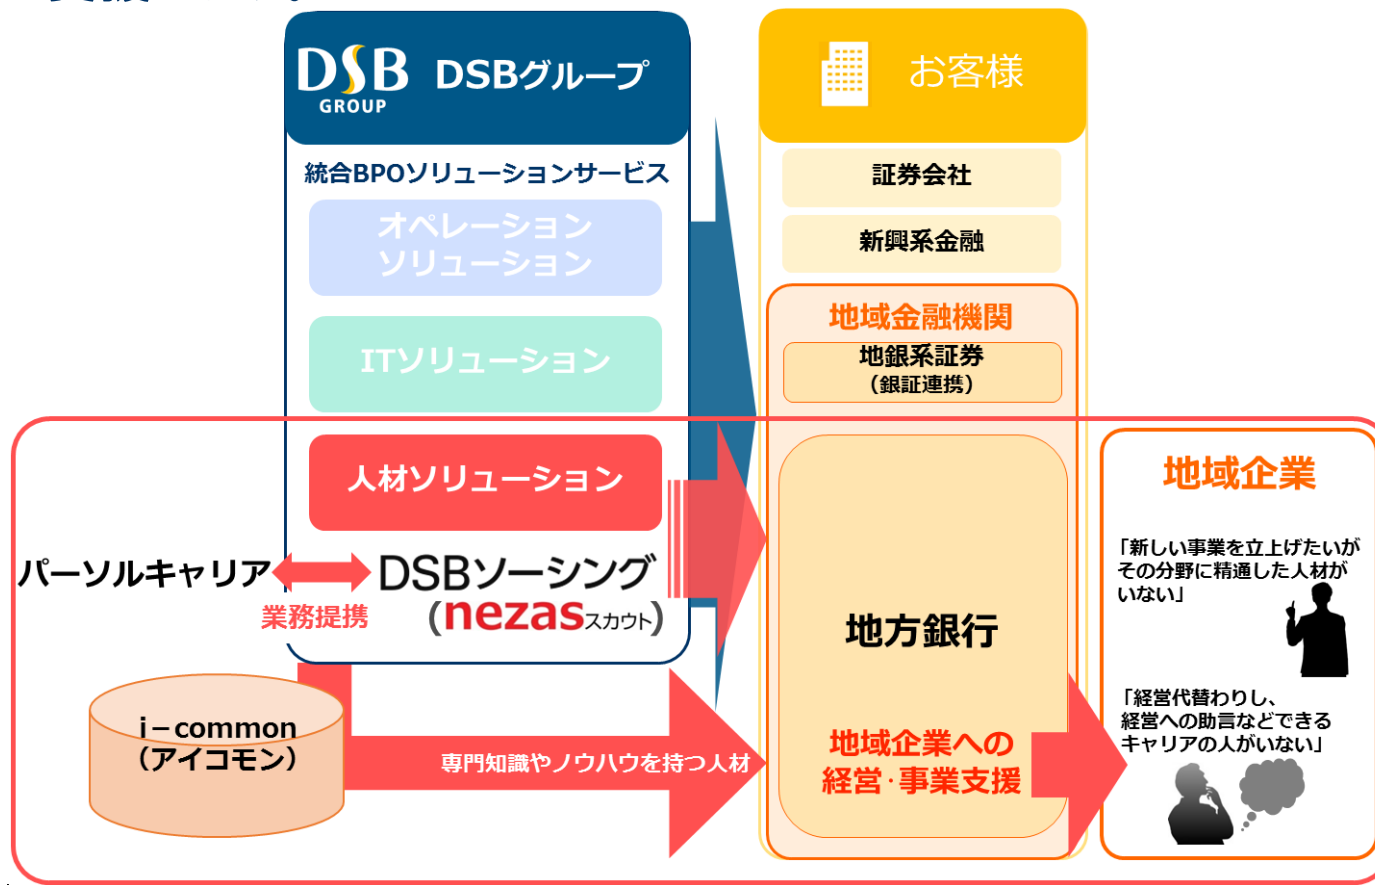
DSB GROUP DSBグループ

統合BPOソリューションサービス

オペレーションソリューション

ITソリューション

人材ソリューション

パーソルキャリア

業務提携

DSBソーシング（nezasスカウト）

i－common（アイコモン）

専門知識やノウハウを持つ人材

お客様

証券会社

新興系金融

地域金融機関

地銀系証券（銀証連携）

地方銀行

地域企業への経営·事業支援

地域企業

「新しい事業を立上げたいがその分野に精通した人材がいない」

「経営代替わりし、経営への助言などできるキャリアの人がいない」